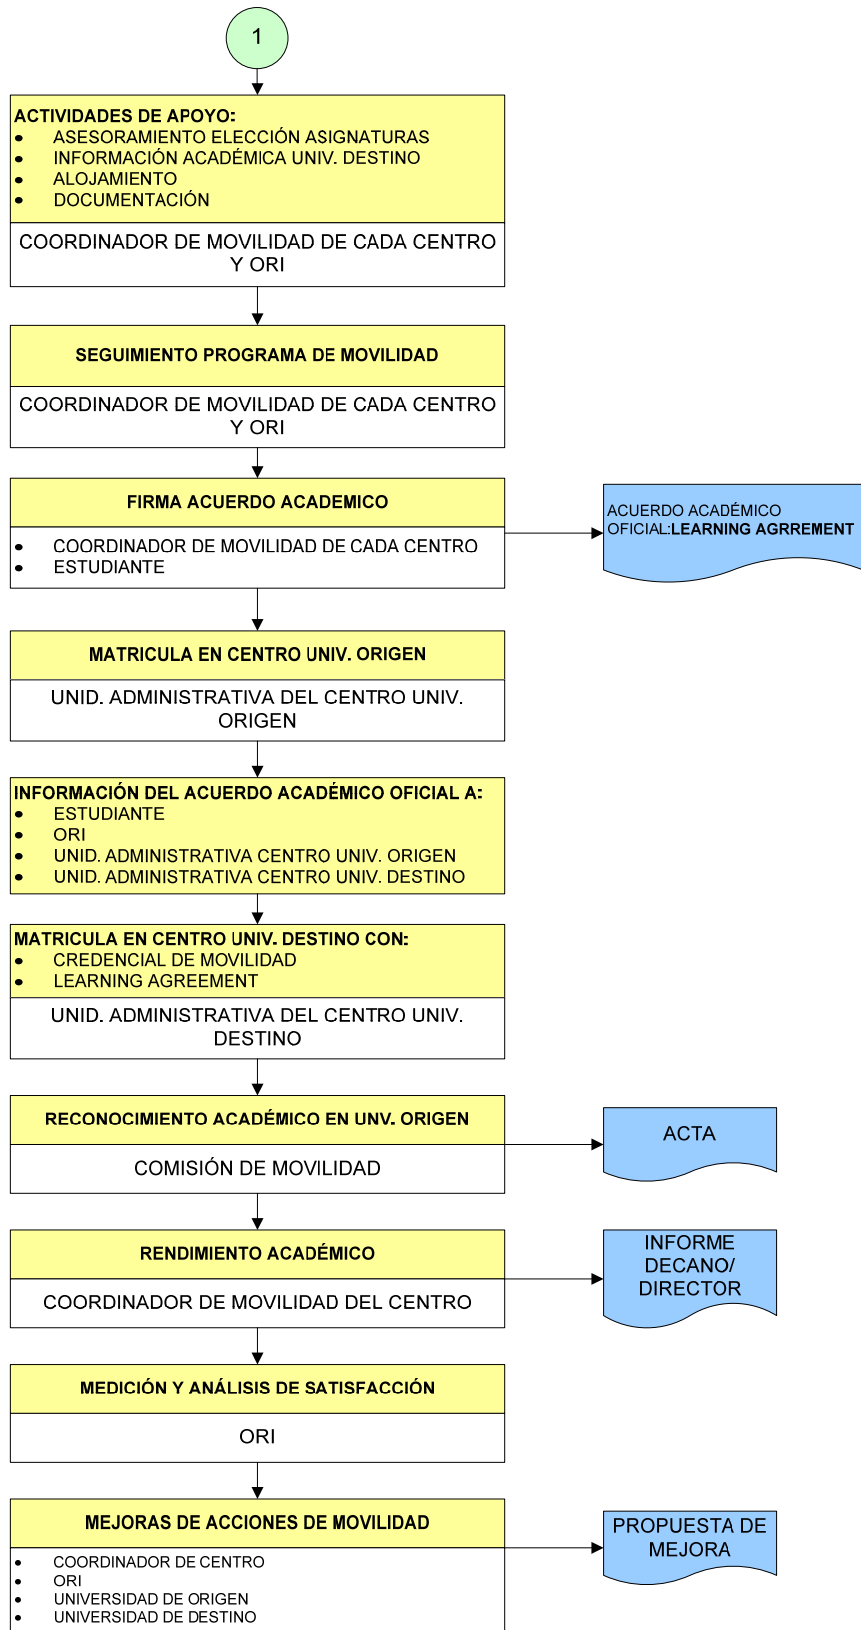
1

ACTIVIDADES DE APOYO:
- ASESORAMIENTO ELECCIÓN ASIGNATURAS
- INFORMACIÓN ACADÉMICA UNIV. DESTINO
- ALOJAMIENTO
- DOCUMENTACIÓN

COORDINADOR DE MOVILIDAD DE CADA CENTRO Y ORI

SEGUIMIENTO PROGRAMA DE MOVILIDAD

COORDINADOR DE MOVILIDAD DE CADA CENTRO Y ORI

FIRMA ACUERDO ACADEMICO

- COORDINADOR DE MOVILIDAD DE CADA CENTRO
- ESTUDIANTE

ACUERDO ACADÉMICO OFICIAL:LEARNING AGRREMENT

MATRICULA EN CENTRO UNIV. ORIGEN

UNID. ADMINISTRATIVA DEL CENTRO UNIV. ORIGEN

INFORMACIÓN DEL ACUERDO ACADÉMICO OFICIAL A:
- ESTUDIANTE
- ORI
- UNID. ADMINISTRATIVA CENTRO UNIV. ORIGEN
- UNID. ADMINISTRATIVA CENTRO UNIV. DESTINO

MATRICULA EN CENTRO UNIV. DESTINO CON:
- CREDENCIAL DE MOVILIDAD
- LEARNING AGREEMENT

UNID. ADMINISTRATIVA DEL CENTRO UNIV. DESTINO

RECONOCIMIENTO ACADÉMICO EN UNV. ORIGEN

COMISIÓN DE MOVILIDAD

ACTA

RENDIMIENTO ACADÉMICO

COORDINADOR DE MOVILIDAD DEL CENTRO

INFORME DECANO/ DIRECTOR

MEDICIÓN Y ANÁLISIS DE SATISFACCIÓN

ORI

MEJORAS DE ACCIONES DE MOVILIDAD

- COORDINADOR DE CENTRO
- ORI
- UNIVERSIDAD DE ORIGEN
- UNIVERSIDAD DE DESTINO

PROPUESTA DE MEJORA